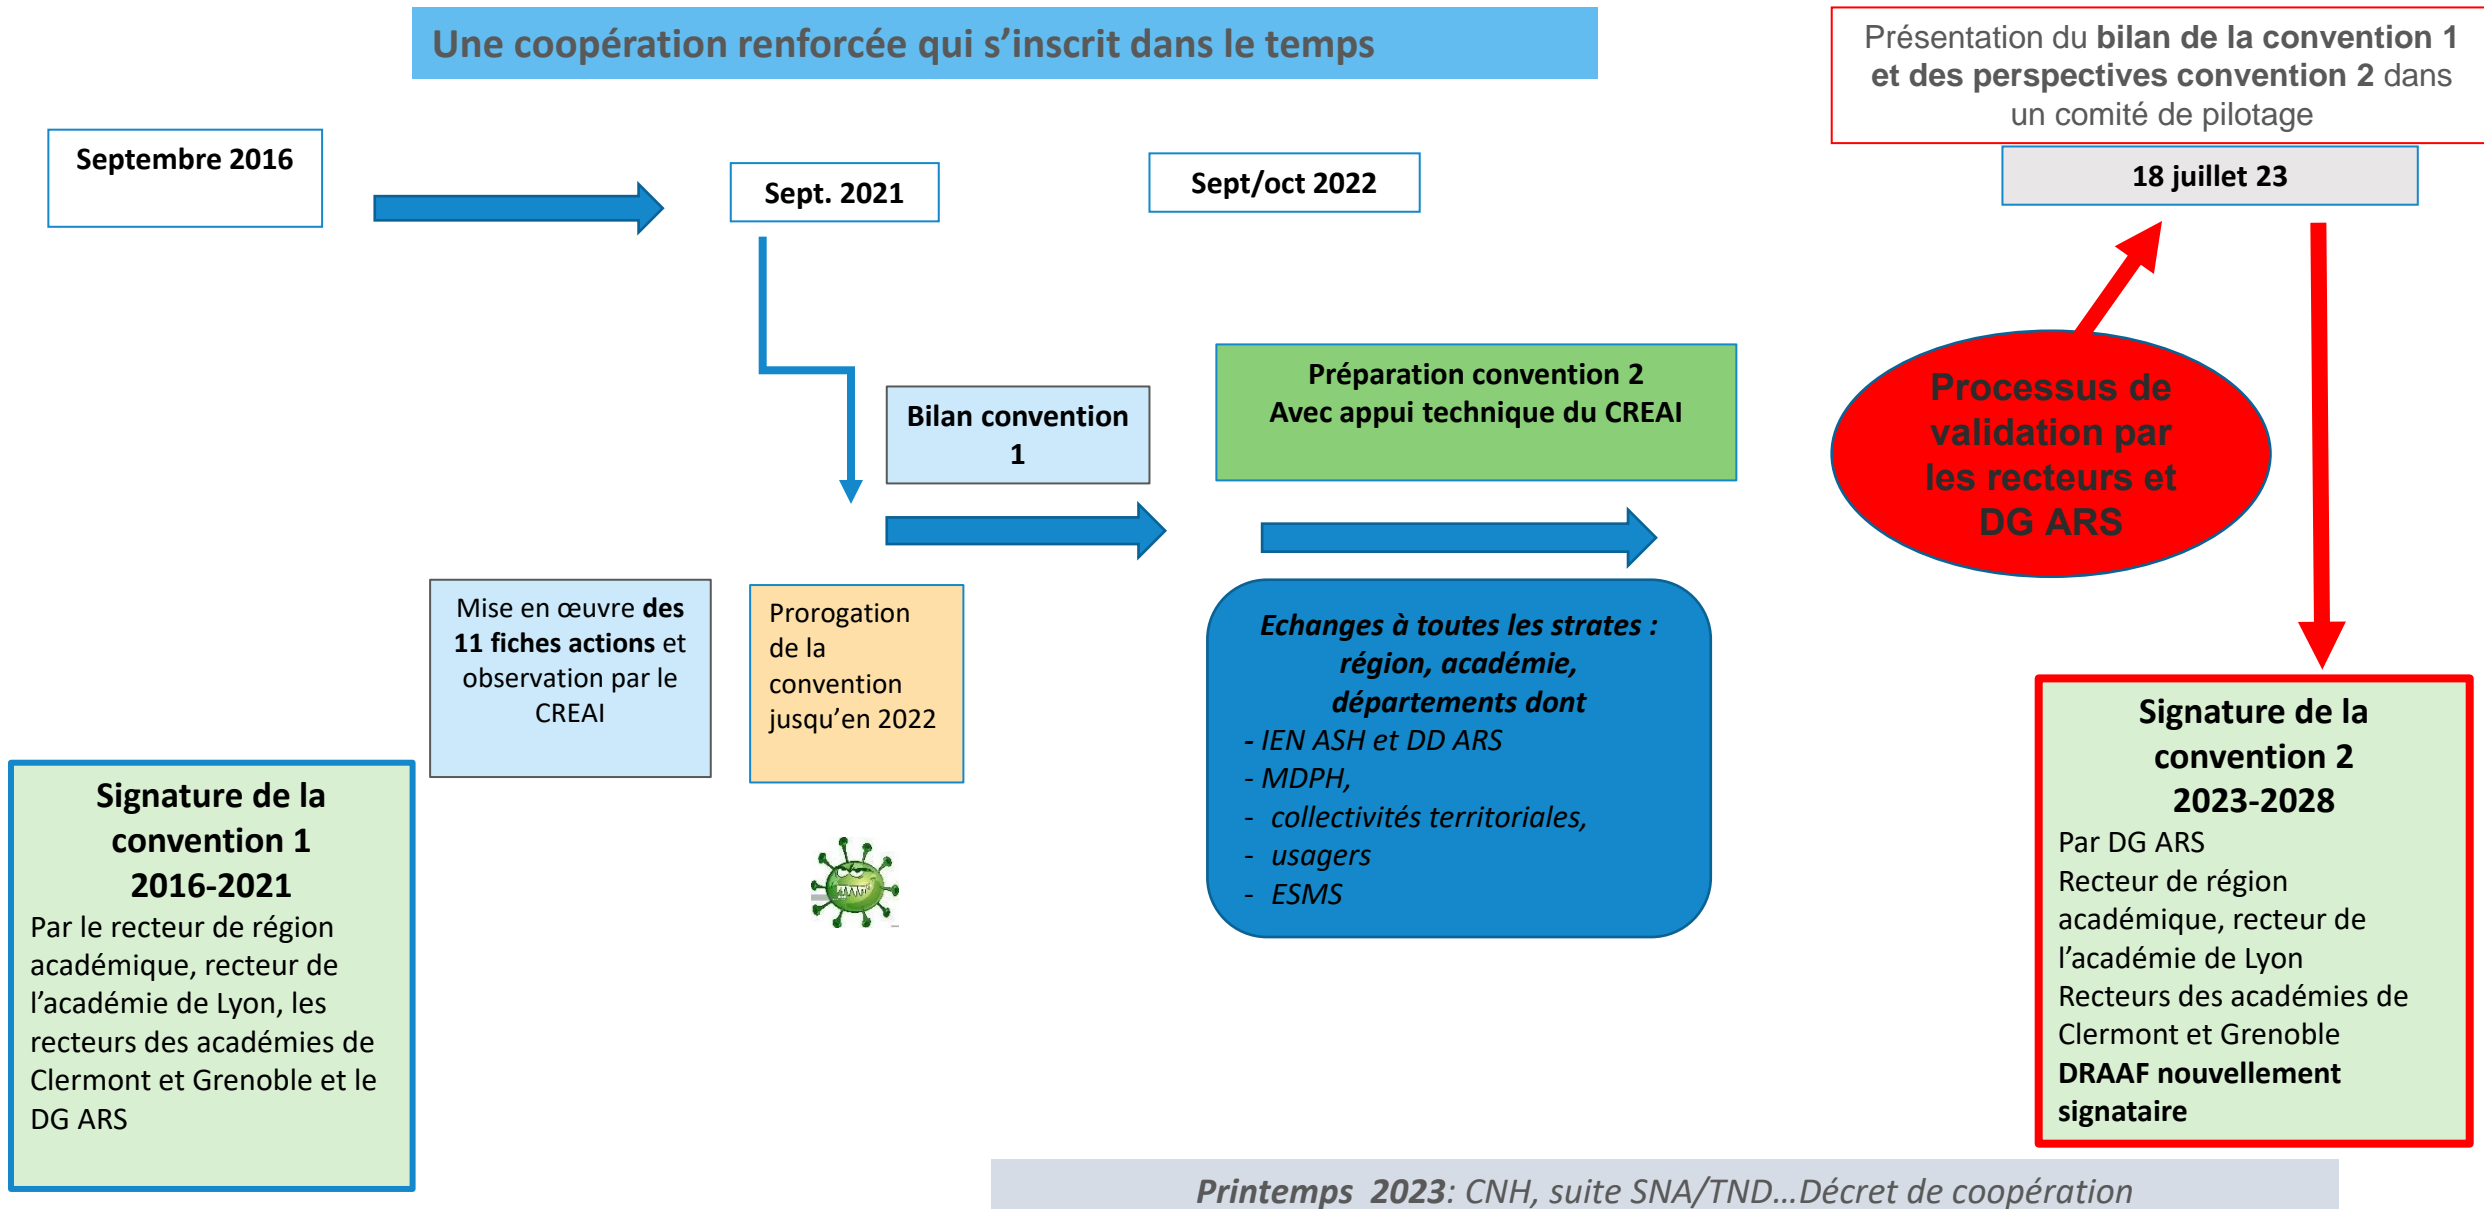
Une coopération renforcée qui s'inscrit dans le temps

Présentation du **bilan de la convention 1 et des perspectives convention 2** dans un comité de pilotage

Septembre 2016

Sept. 2021

Sept/oct 2022

18 juillet 23

Processus de validation par les recteurs et DG ARS

Bilan convention 1

Préparation convention 2
Avec appui technique du CREAI

Mise en œuvre **des 11 fiches actions** et observation par le CREAI

Prorogation de la convention jusqu'en 2022

*Echanges à toutes les strates : région, académie, départements dont*
- IEN ASH et DD ARS
- MDPH,
- collectivités territoriales,
- usagers
- ESMS

**Signature de la convention 1 2016-2021**
Par le recteur de région académique, recteur de l'académie de Lyon, les recteurs des académies de Clermont et Grenoble et le DG ARS

**Signature de la convention 2 2023-2028**
Par DG ARS
Recteur de région académique, recteur de l'académie de Lyon
Recteurs des académies de Clermont et Grenoble
**DRAAF nouvellement signataire**

***Printemps 2023****: CNH, suite SNA/TND…Décret de coopération*